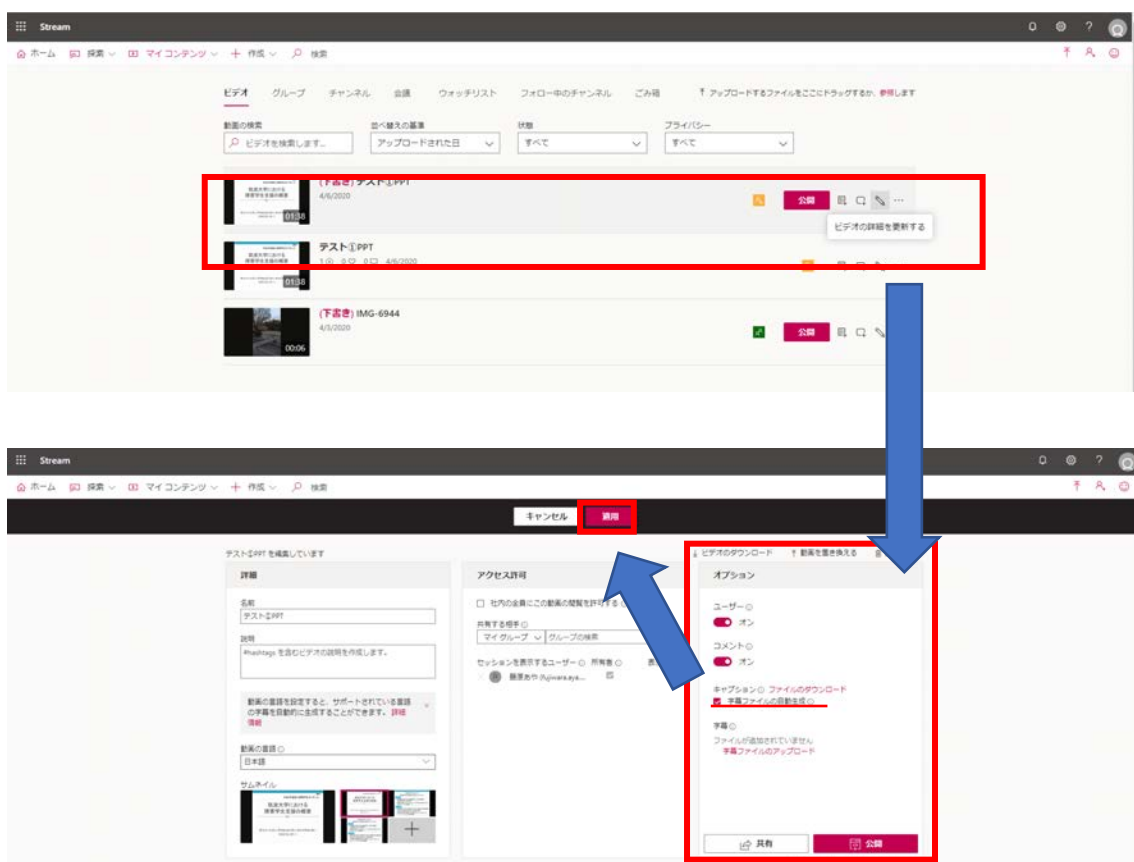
Stream

ホーム　探索　マイ コンテンツ　作成　検索

ビデオ　グループ　チャンネル　会議　ウォッチリスト　フォロー中のチャンネル　ごみ箱　アップロードするファイルをここにドラッグするか、参照します

動画の検索
ビデオを検索します...

並べ替えの基準
アップロードされた日

状態
すべて

プライバシー
すべて

(下書き) テスト①PPT
4/6/2020
01:38
公開
ビデオの詳細を更新する

テスト①PPT
1　0　0　4/6/2020
01:38

(下書き) IMG-6944
4/3/2020
00:06
公開

Stream

ホーム　探索　マイ コンテンツ　作成　検索

キャンセル　適用

テスト①PPT を編集しています

詳細

名前
テスト①PPT

説明
#hashtags を含むビデオの説明を作成します。

動画の言語を設定すると、サポートされている言語の字幕を自動的に生成することができます。詳細情報

動画の言語
日本語

サムネイル

アクセス許可

社内の全員にこの動画の閲覧を許可する

共有する相手
マイ グループ　グループの検索

セッションを表示するユーザー　所有者

ビデオのダウンロード　動画を置き換える

オプション

ユーザー
オン

コメント
オン

キャプション　ファイルのダウンロード
字幕ファイルの自動生成

字幕
ファイルが追加されていません
字幕ファイルのアップロード

共有　公開